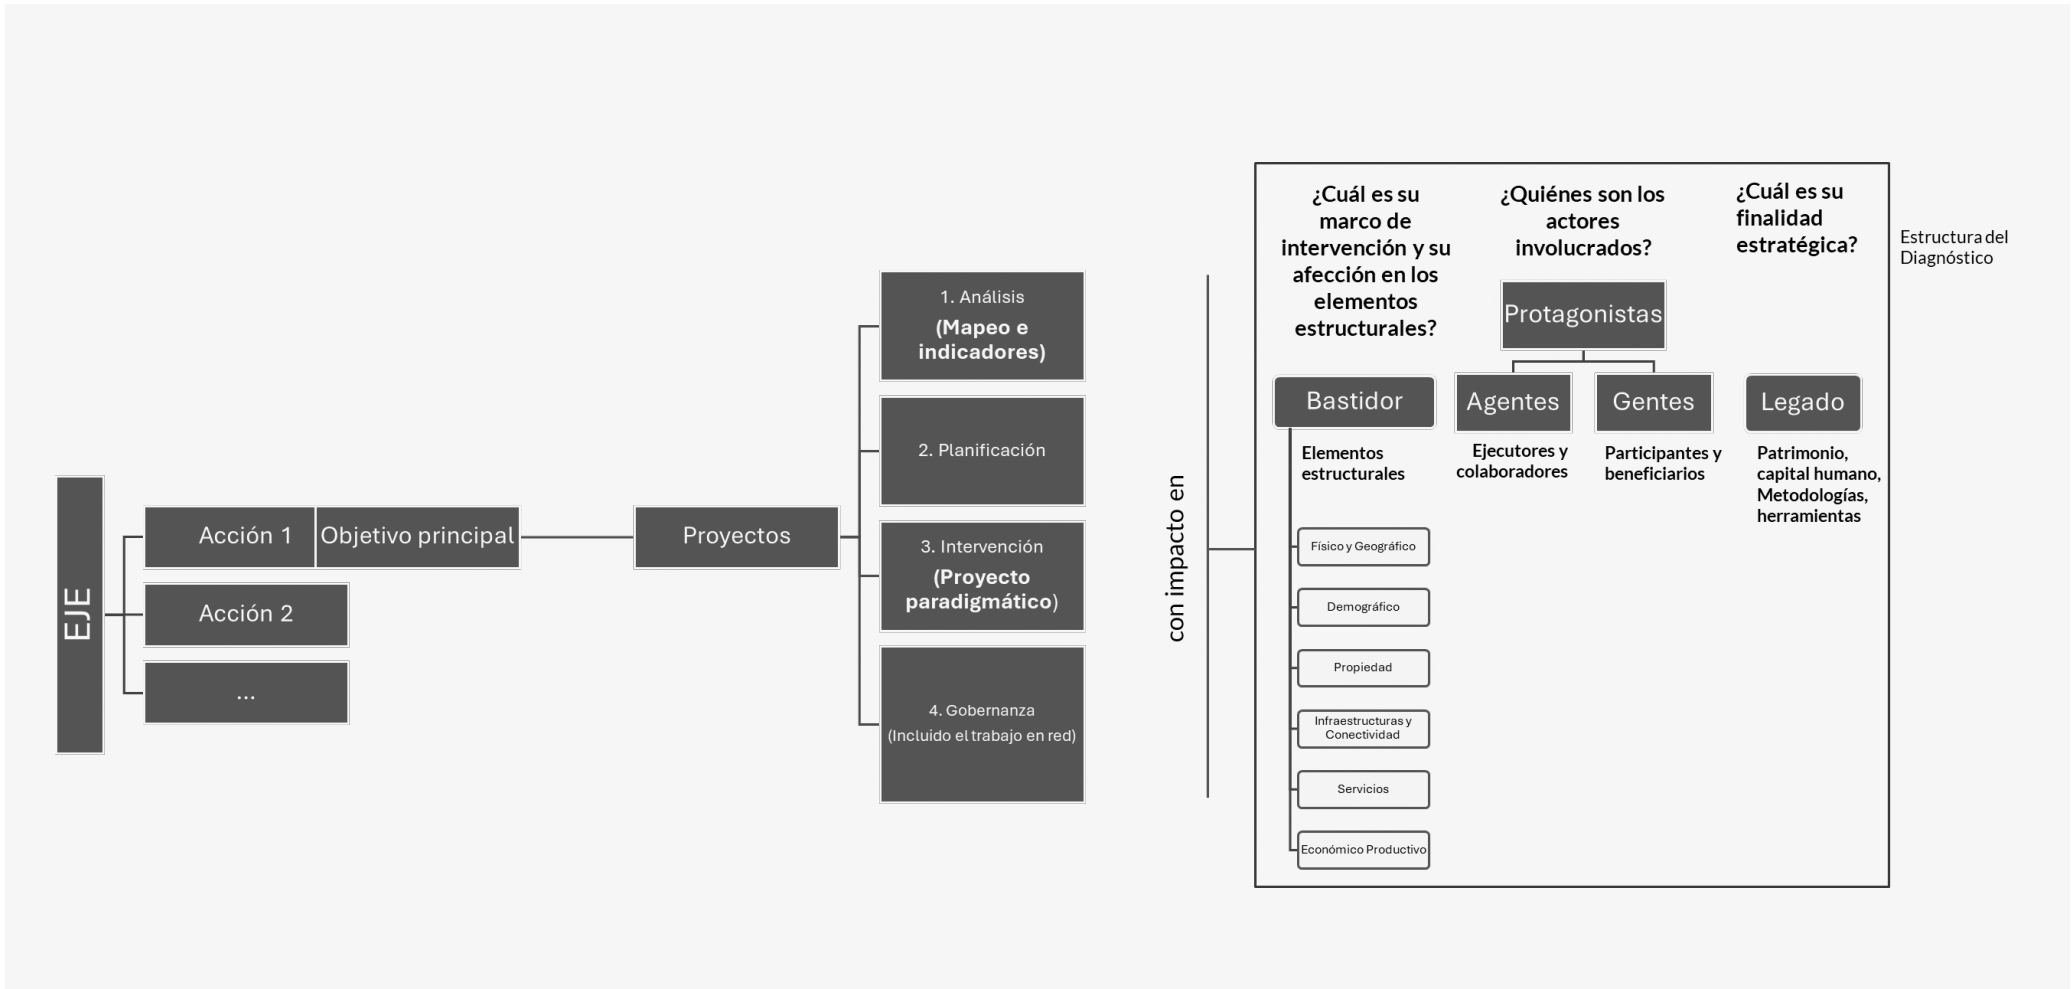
EJE

Acción 1

Objetivo principal

Acción 2

...

Proyectos

1. Análisis
(Mapeo e indicadores)

2. Planificación

3. Intervención
(Proyecto paradigmático)

4. Gobernanza
(Incluido el trabajo en red)

con impacto en

¿Cuál es su marco de intervención y su afección en los elementos estructurales?

¿Quiénes son los actores involucrados?

¿Cuál es su finalidad estratégica?

Estructura del Diagnóstico

Protagonistas

Bastidor

Agentes

Gentes

Legado

Elementos estructurales

Ejecutores y colaboradores

Participantes y beneficiarios

Patrimonio, capital humano, Metodologías, herramientas

Físico y Geográfico

Demográfico

Propiedad

Infraestructuras y Conectividad

Servicios

Económico Productivo